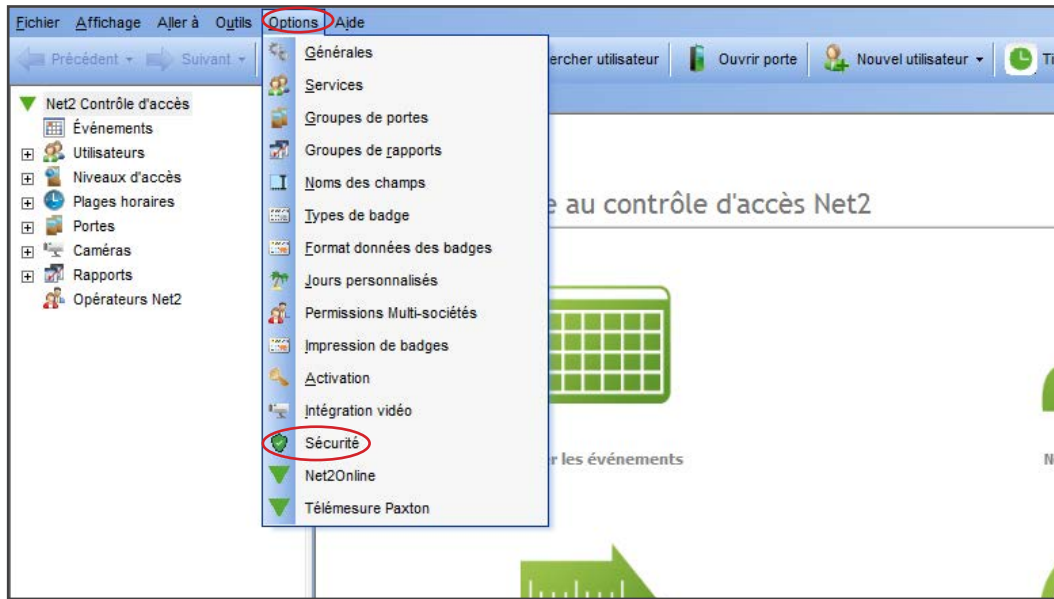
Fichier Affichage Aller à Outils Options Aide

Précédent Suivant

Net2 Contrôle d'accès
Événements
Utilisateurs
Niveaux d'accès
Plages horaires
Portes
Caméras
Rapports
Opérateurs Net2

Générales
Services
Groupes de portes
Groupes de rapports
Noms des champs
Types de badge
Format données des badges
Jours personnalisés
Permissions Multi-sociétés
Impression de badges
Activation
Intégration vidéo
Sécurité
Net2Online
Télémesure Paxton

rcher utilisateur
Ouvrir porte
Nouvel utilisateur
Ti

e au contrôle d'accès Net2

r les événements

N